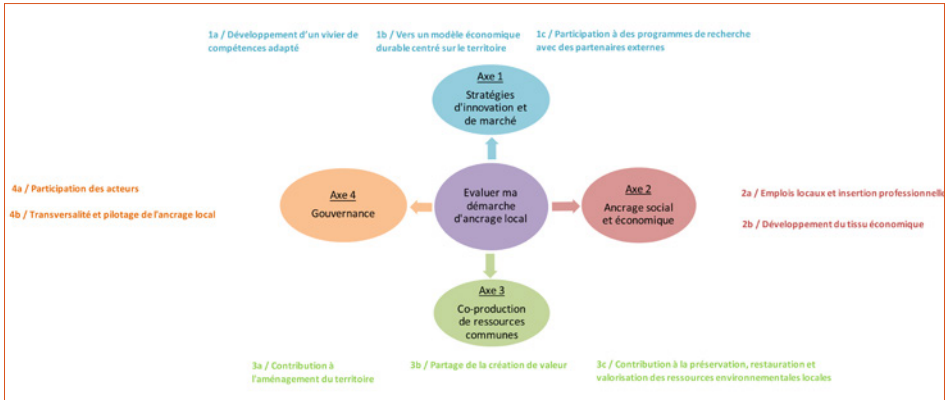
1a / Développement d'un vivier de compétences adapté

1b / Vers un modèle économique durable centré sur le territoire

1c / Participation à des programmes de recherche avec des partenaires externes

Axe 1
Stratégies d'innovation et de marché

4a / Participation des acteurs

4b / Transversalité et pilotage de l'ancrage local

Axe 4
Gouvernance

Evaluer ma démarche d'ancrage local

Axe 2
Ancrage social et économique

2a / Emplois locaux et insertion professionnelle

2b / Développement du tissu économique

Axe 3
Co-production de ressources communes

3a / Contribution à l'aménagement du territoire

3b / Partage de la création de valeur

3c / Contribution à la préservation, restauration et valorisation des ressources environnementales locales